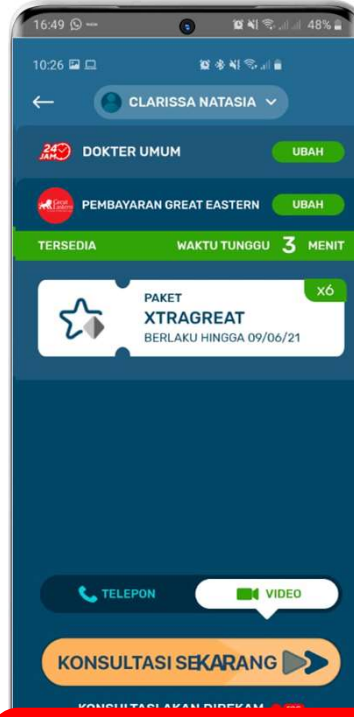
16:49 48%

10:26

CLARISSA NATASIA

24 JAM

DOKTER UMUM

UBAH

Great Eastern

PEMBAYARAN GREAT EASTERN

UBAH

TERSEDIA

WAKTU TUNGGU 3 MENIT

PAKET

XTRAGREAT

BERLAKU HINGGA 09/06/21

x6

TELEPON

VIDEO

KONSULTASI SEKARANG

KONSULTASI AKAN DIREKAM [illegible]